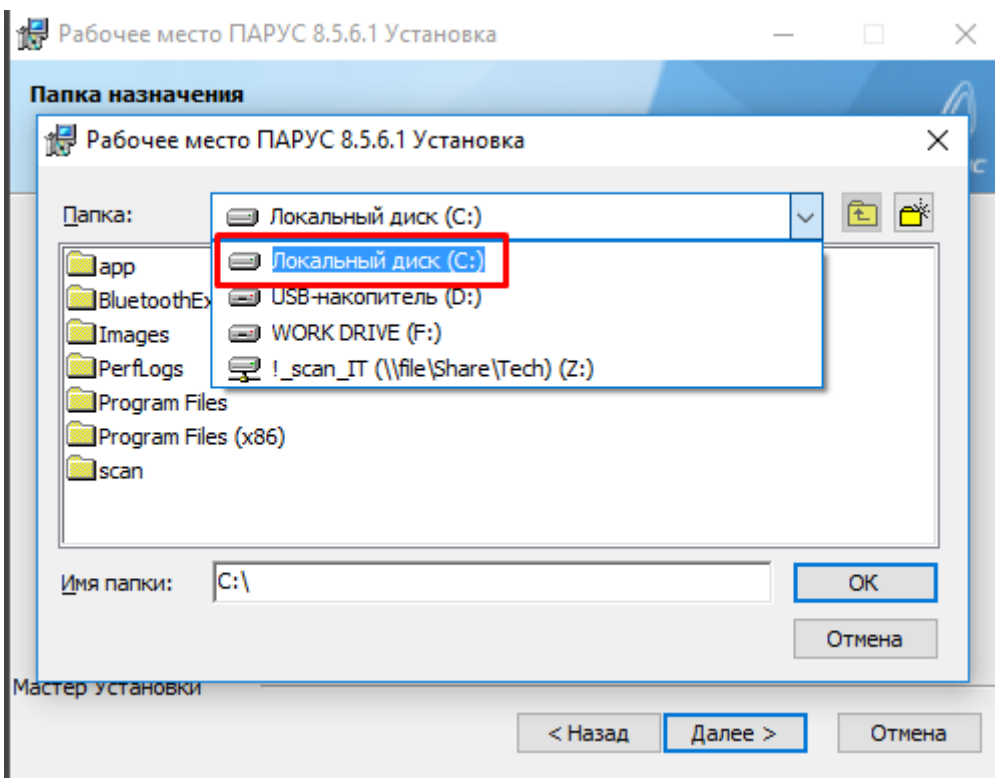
Рабочее место ПАРУС 8.5.6.1 Установка

Папка назначения

Рабочее место ПАРУС 8.5.6.1 Установка

Папка: Локальный диск (C:)

Локальный диск (C:)
USB-накопитель (D:)
WORK DRIVE (F:)
!_scan_IT (\\file\Share\Tech) (Z:)

app
BluetoothEx
Images
PerfLogs
Program Files
Program Files (x86)
scan

Имя папки: C:\

OK
Отмена

Мастер установки

< Назад
Далее >
Отмена